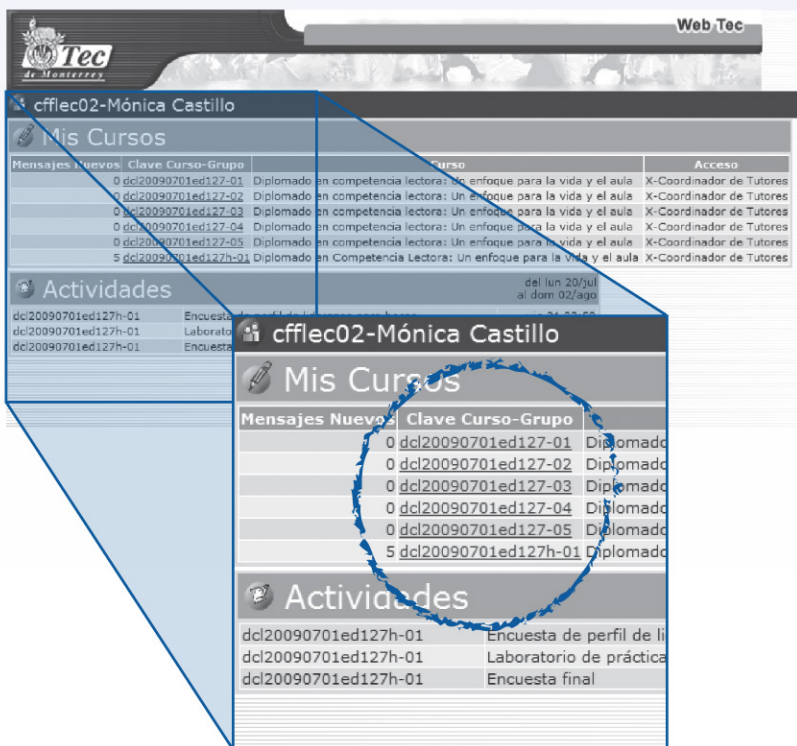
Tec de Monterrey

Web Tec

cfflec02-Mónica Castillo

Mis Cursos

| Mensajes Nuevos | Clave Curso-Grupo | Curso | Acceso |
|---|---|---|---|
| 0 | dcl20090701ed127-01 | Diplomado en competencia lectora: Un enfoque para la vida y el aula | X-Coordinador de Tutores |
| 0 | dcl20090701ed127-02 | Diplomado en competencia lectora: Un enfoque para la vida y el aula | X-Coordinador de Tutores |
| 0 | dcl20090701ed127-03 | Diplomado en competencia lectora: Un enfoque para la vida y el aula | X-Coordinador de Tutores |
| 0 | dcl20090701ed127-04 | Diplomado en competencia lectora: Un enfoque para la vida y el aula | X-Coordinador de Tutores |
| 0 | dcl20090701ed127-05 | Diplomado en competencia lectora: Un enfoque para la vida y el aula | X-Coordinador de Tutores |
| 5 | dcl20090701ed127h-01 | Diplomado en Competencia Lectora: Un enfoque para la vida y el aula | X-Coordinador de Tutores |

Actividades

del lun 20/jul al dom 02/ago

dcl20090701ed127h-01 Encuesta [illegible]
dcl20090701ed127h-01 Laborato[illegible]
dcl20090701ed127h-01 Encuesta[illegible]

cfflec02-Mónica Castillo

Mis Cursos

| Mensajes Nuevos | Clave Curso-Grupo | |
|---|---|---|
| 0 | dcl20090701ed127-01 | Diplomado |
| 0 | dcl20090701ed127-02 | Diplomado |
| 0 | dcl20090701ed127-03 | Diplomado |
| 0 | dcl20090701ed127-04 | Diplomado |
| 0 | dcl20090701ed127-05 | Diplomado |
| 5 | dcl20090701ed127h-01 | Diplomado |

Actividades

dcl20090701ed127h-01 Encuesta de perfil de li
dcl20090701ed127h-01 Laboratorio de práctica
dcl20090701ed127h-01 Encuesta final